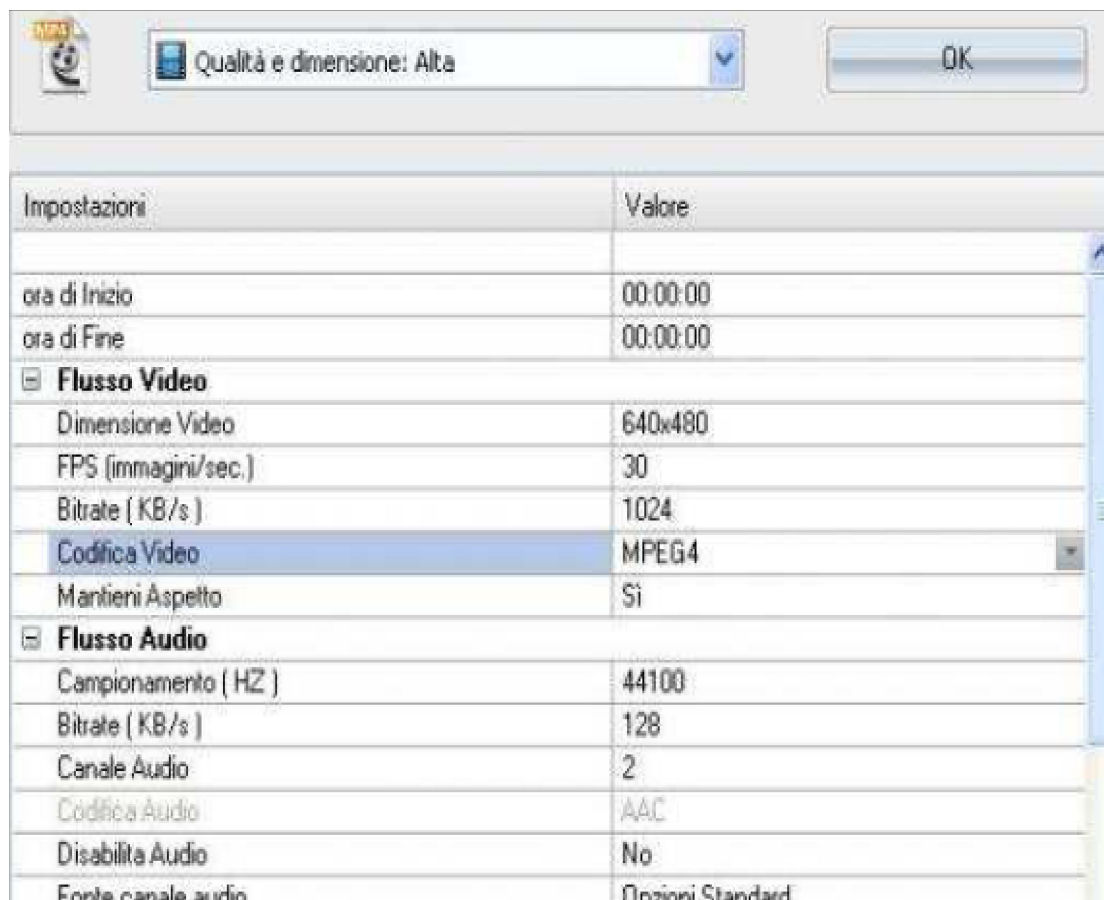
MP4

Qualità e dimensione: Alta

OK

| Impostazioni | Valore |
|---|---|
| | |
| ora di Inizio | 00:00:00 |
| ora di Fine | 00:00:00 |
| ⊟ **Flusso Video** | |
| Dimensione Video | 640x480 |
| FPS (immagini/sec.) | 30 |
| Bitrate ( KB/s ) | 1024 |
| Codifica Video | MPEG4 |
| Mantieni Aspetto | Sì |
| ⊟ **Flusso Audio** | |
| Campionamento ( HZ ) | 44100 |
| Bitrate ( KB/s ) | 128 |
| Canale Audio | 2 |
| Codifica Audio | AAC |
| Disabilita Audio | No |
| Fonte canale audio | Opzioni Standard |